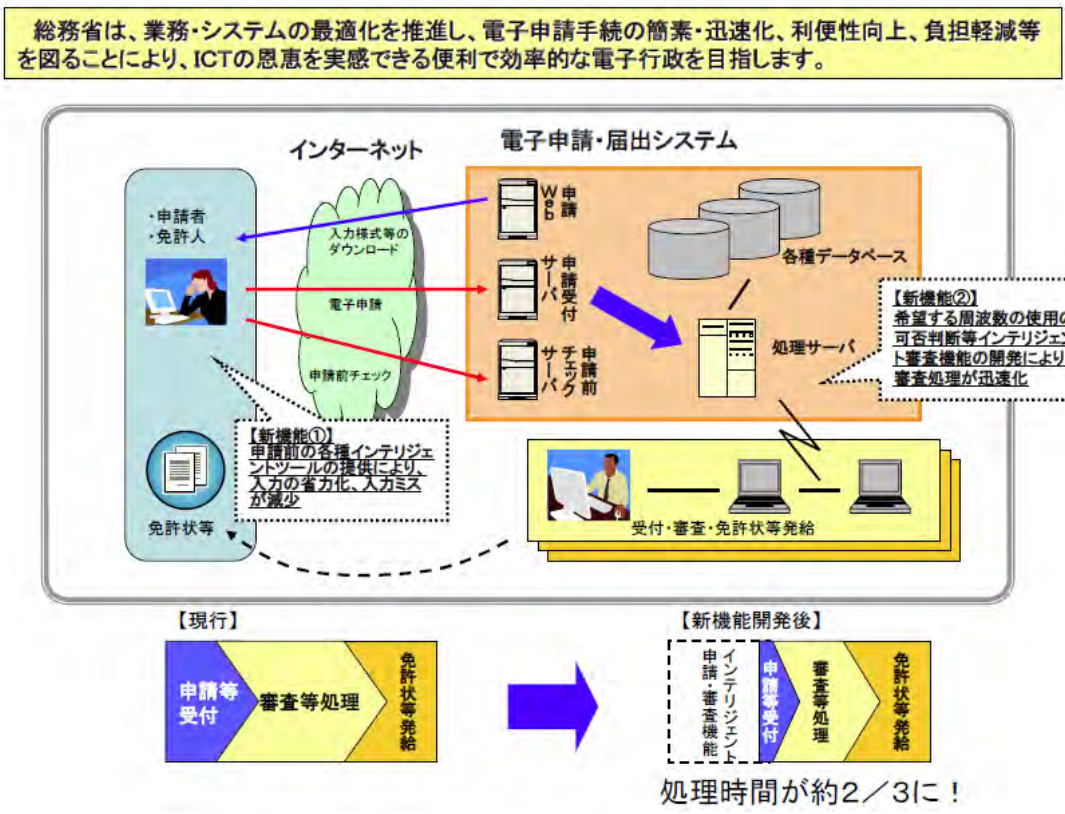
総務省は、業務・システムの最適化を推進し、電子申請手続の簡素・迅速化、利便性向上、負担軽減等を図ることにより、ICTの恩恵を実感できる便利で効率的な電子行政を目指します。

インターネット

電子申請・届出システム

・申請者
・免許人

入力様式等のダウンロード

電子申請

申請前チェック

Web申請

申請受付サーバ

申請前チェックサーバ

各種データベース

処理サーバ

【新機能②】
希望する周波数の使用の可否判断等インテリジェント審査機能の開発により審査処理が迅速化

【新機能①】
申請前の各種インテリジェントツールの提供により、入力の省力化、入力ミスが減少

免許状等

受付・審査・免許状等発給

【現行】

申請等受付

審査等処理

免許状等発給

【新機能開発後】

インテリジェント申請・審査機能

申請等受付

審査等処理

免許状等発給

処理時間が約2／3に！